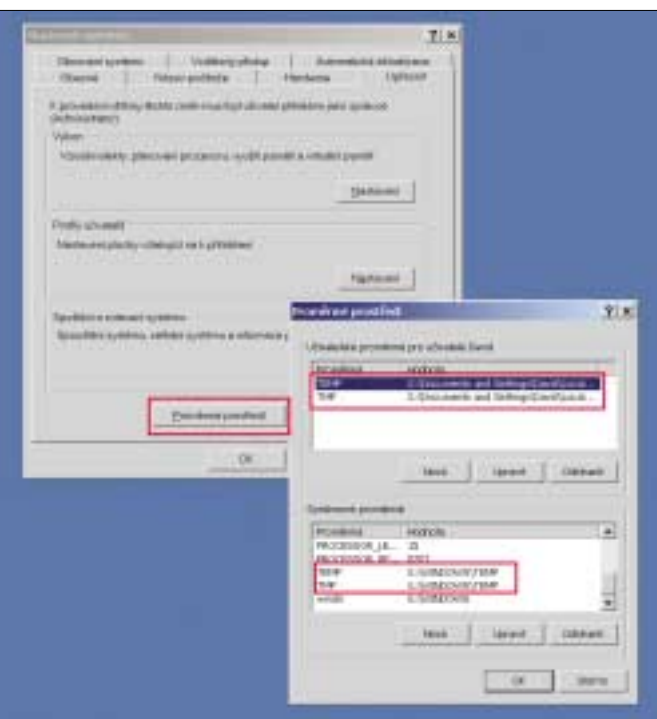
?|×

Obnovení systému | Vzdálený přístup | Automatické aktualizace
Obecné | Název počítače | Hardware | Upřesnit

K provedení většiny těchto změn musíte být přihlášeni jako správce (Administrator).

Výkon
Vizuální efekty, plánování procesoru, využití paměti a virtuální paměť

Nastavení

Profily uživatelů
Nastavení plochy související s přihlášením

Nastavení

Spouštění a zotavení systému
Spouštění systému, selhání systému a informace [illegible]

Proměnné prostředí

OK

Proměnné prostředí
?|×

Uživatelské proměnné pro uživatele David

| Proměnná | Hodnota |
|---|---|
| TEMP | C:\Documents and Settings\David\Local... |
| TMP | C:\Documents and Settings\David\Local... |

Nová | Upravit | Odstranit

Systémové proměnné

| Proměnná | Hodnota |
|---|---|
| PROCESSOR_LE... | 15 |
| PROCESSOR_RE... | 0201 |
| TEMP | C:\WINDOWS\TEMP |
| TMP | C:\WINDOWS\TEMP |
| windir | C:\WINDOWS |

Nová | Upravit | Odstranit

OK | Storno